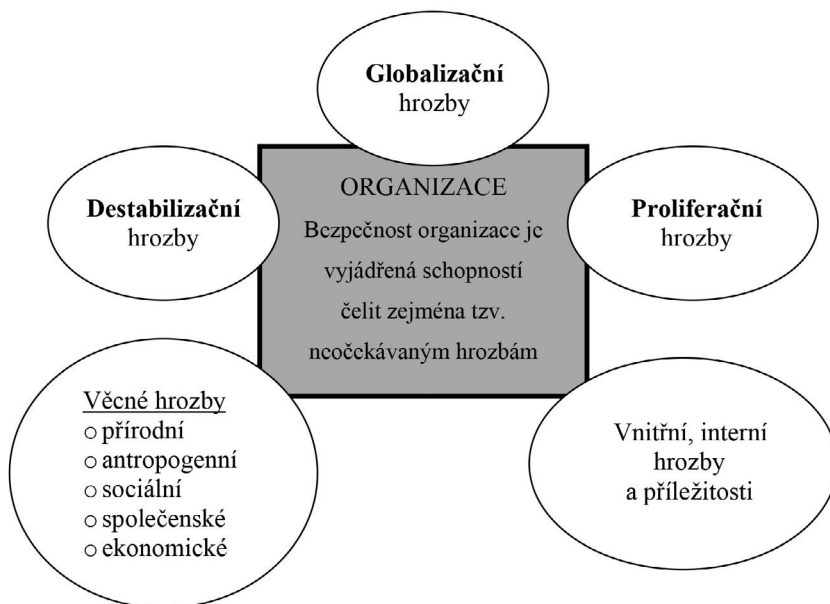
**Globalizační** hrozby

**Destabilizační** hrozby

ORGANIZACE

Bezpečnost organizace je vyjádřená schopností čelit zejména tzv. neočekávaným hrozbám

**Proliferační** hrozby

Věcné hrozby
- přírodní
- antropogenní
- sociální
- společenské
- ekonomické

Vnitřní, interní hrozby a příležitosti